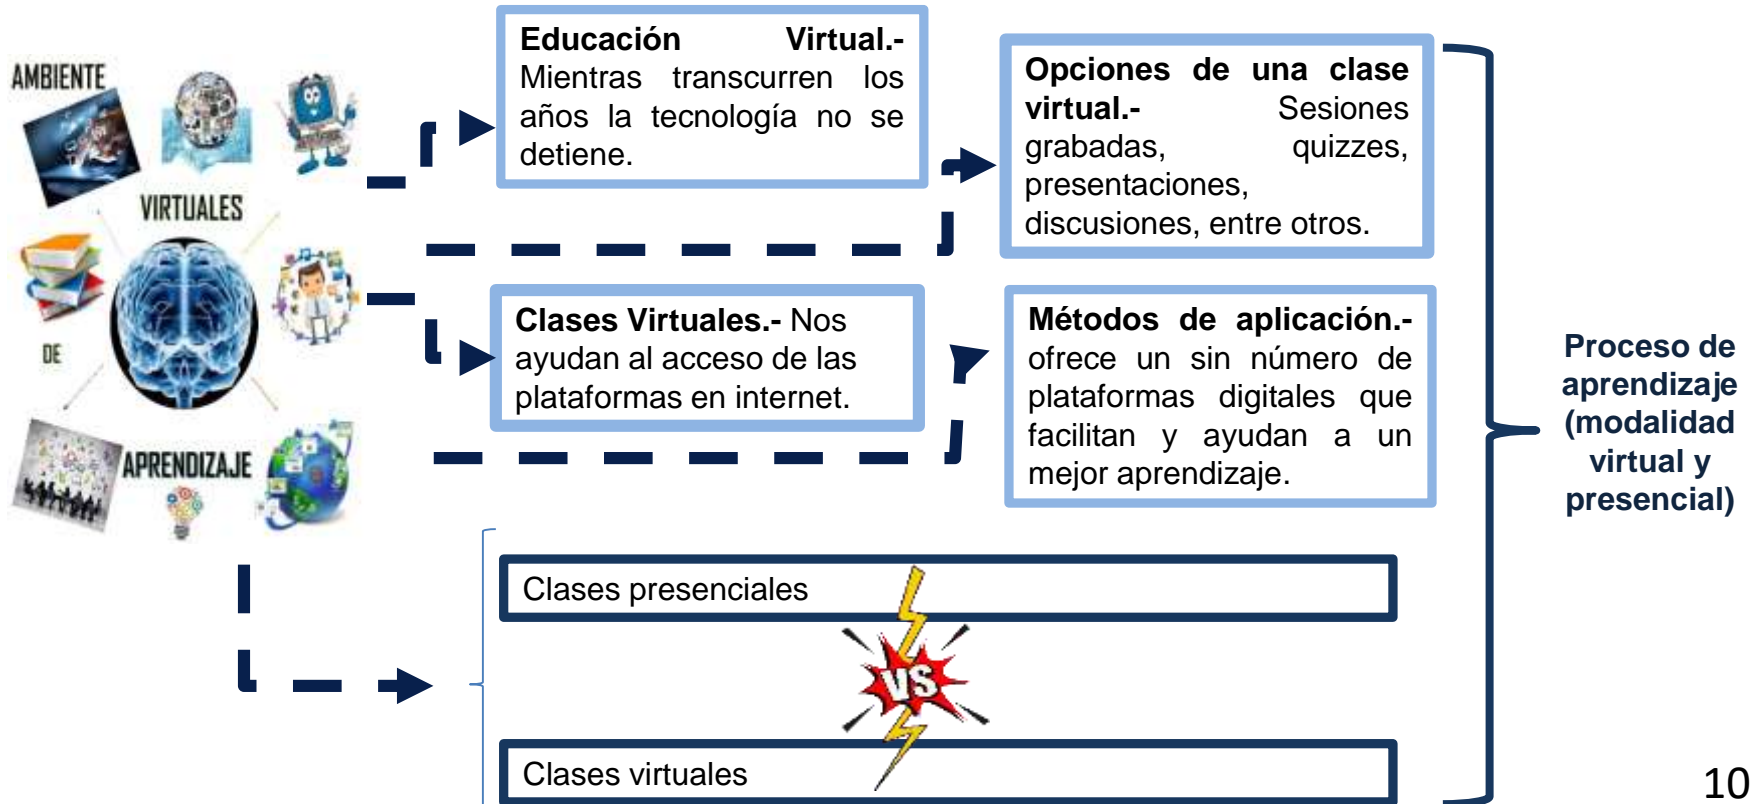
AMBIENTE

VIRTUALES

DE

APRENDIZAJE

**Educación Virtual.-** Mientras transcurren los años la tecnología no se detiene.

**Opciones de una clase virtual.-** Sesiones grabadas, quizzes, presentaciones, discusiones, entre otros.

**Clases Virtuales.-** Nos ayudan al acceso de las plataformas en internet.

**Métodos de aplicación.-** ofrece un sin número de plataformas digitales que facilitan y ayudan a un mejor aprendizaje.

Clases presenciales

VS

Clases virtuales

Proceso de aprendizaje (modalidad virtual y presencial)

10